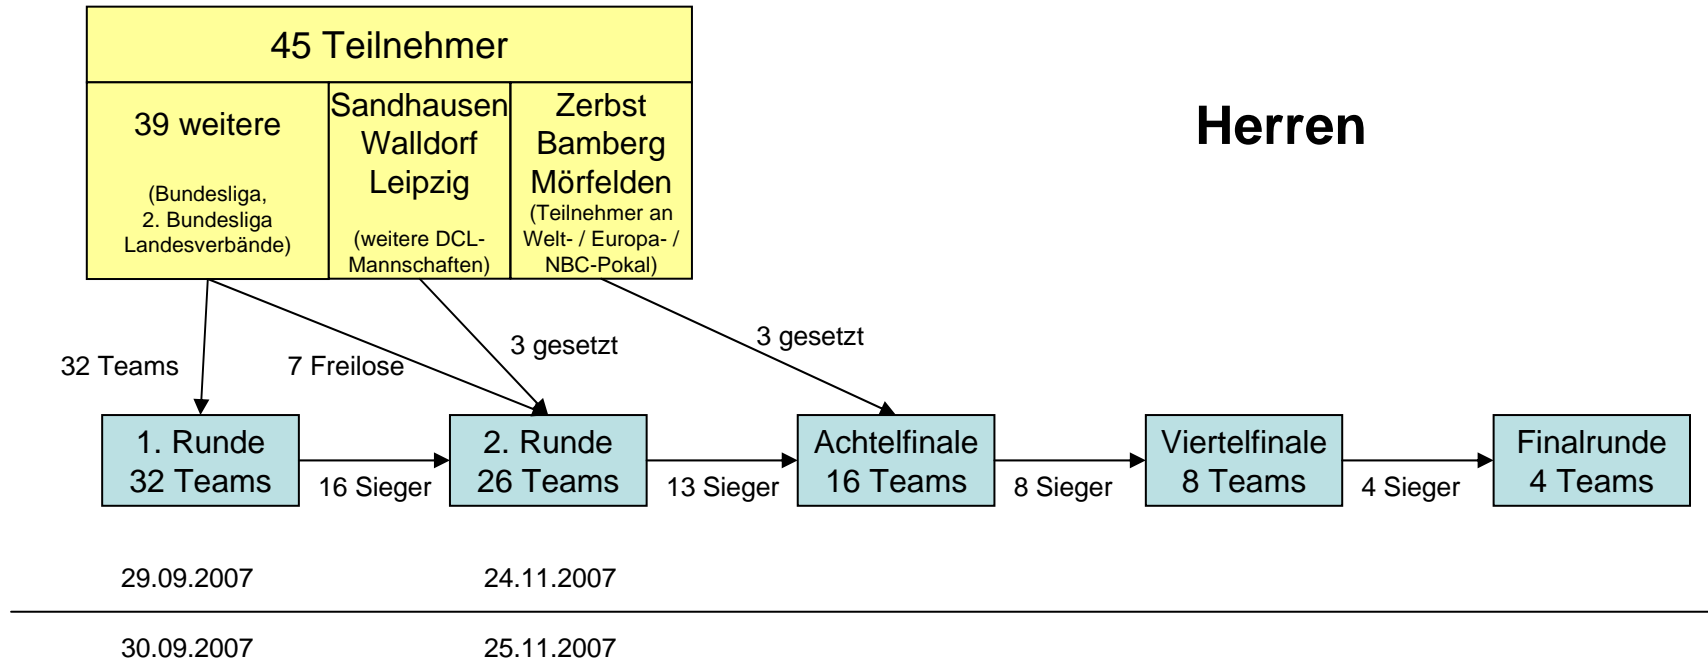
45 Teilnehmer

39 weitere

(Bundesliga, 2. Bundesliga Landesverbände)

Sandhausen Walldorf Leipzig

(weitere DCL-Mannschaften)

Zerbst Bamberg Mörfelden

(Teilnehmer an Welt- / Europa- / NBC-Pokal)

Herren

32 Teams

7 Freilose

3 gesetzt

3 gesetzt

1. Runde 32 Teams

16 Sieger

2. Runde 26 Teams

13 Sieger

Achtelfinale 16 Teams

8 Sieger

Viertelfinale 8 Teams

4 Sieger

Finalrunde 4 Teams

29.09.2007

24.11.2007

30.09.2007

25.11.2007